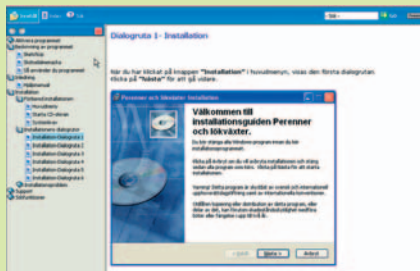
Dialogruta 1 - Installation

När du har klickat på knappen "Installation" i huvudmenyn, visas den första dialogrutan. Klicka på "Nästa" för att gå vidare.

Perenner och lökväxter

Välkommen till installationsguiden Perenner och lökväxter.

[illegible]

Nästa >

Avbryt

Allmänt programmet
Beskrivning av programmet
Startsidan
Installation
Huvudmenyn
Starta CD-skivan
Installationen dialogrutor
Installation-Dialogruta 1
Installation-Dialogruta 2
Installation-Dialogruta 3
Installation-Dialogruta 4
Installation-Dialogruta 5
Installation-Dialogruta 6
Installationsproblem
Support